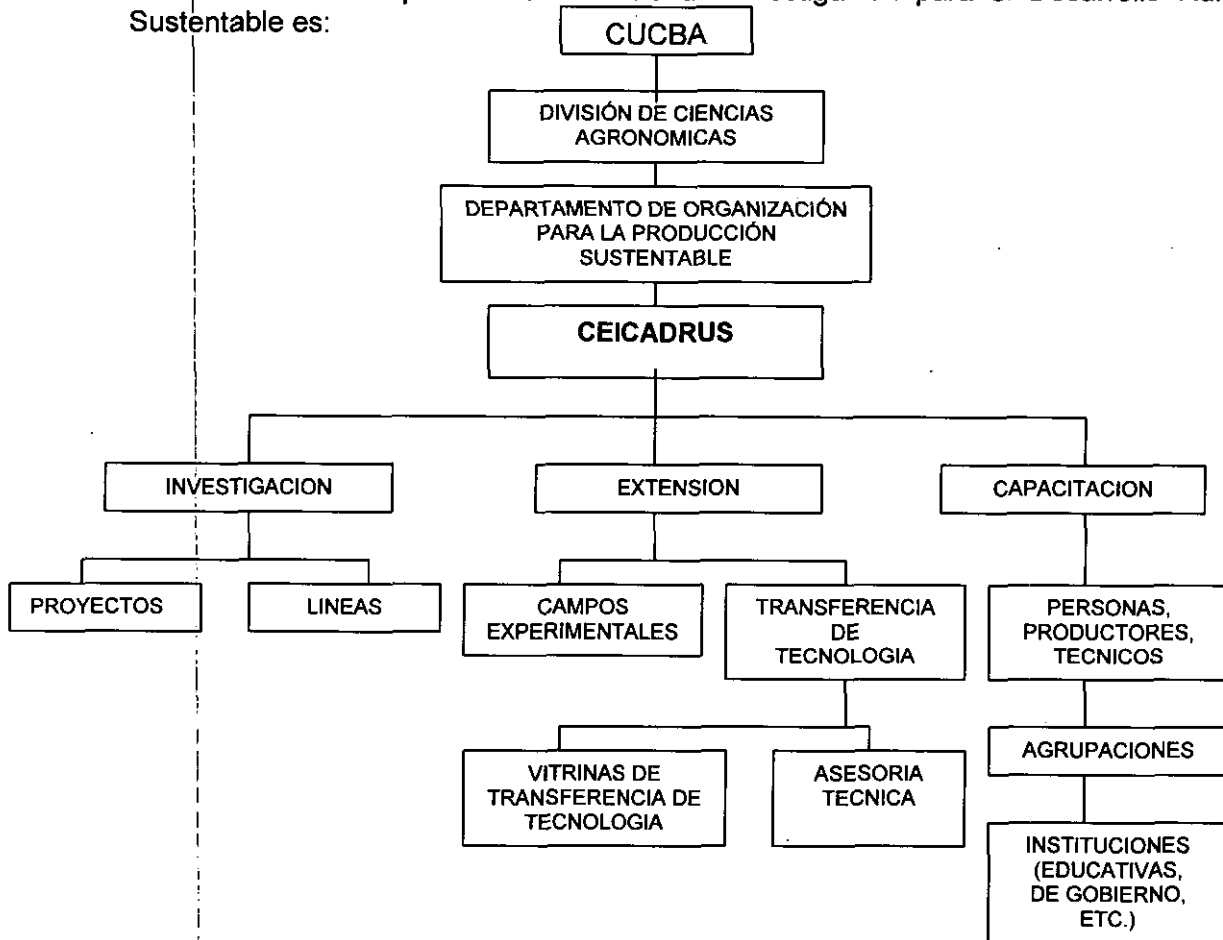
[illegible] para el Desarrollo Rural Sustentable es:

CUCBA

DIVISIÓN DE CIENCIAS AGRONOMICAS

DEPARTAMENTO DE ORGANIZACIÓN PARA LA PRODUCCIÓN SUSTENTABLE

CEICADRUS

INVESTIGACION

EXTENSION

CAPACITACION

PROYECTOS

LINEAS

CAMPOS EXPERIMENTALES

TRANSFERENCIA DE TECNOLOGIA

PERSONAS, PRODUCTORES, TECNICOS

VITRINAS DE TRANSFERENCIA DE TECNOLOGIA

ASESORIA TECNICA

AGRUPACIONES

INSTITUCIONES (EDUCATIVAS, DE GOBIERNO, ETC.)